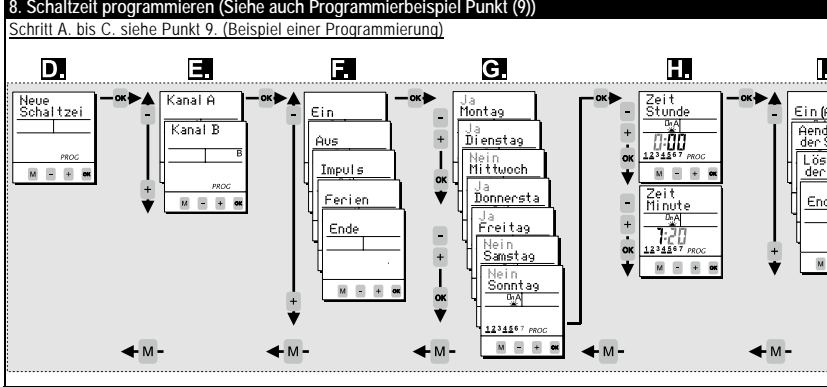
8. Schaltzeit programmieren (Siehe auch Programmierbeispiel Punkt (9))

Schritt A. bis C. siehe Punkt 9. (Beispiel einer Programmierung)

D.

Neue Schaltzei

PROG

M - + OK

OK

E.

Kanal A

Kanal B

B

PROG

M - + OK

-

+

OK

F.

Ein

Aus

Impuls

Ferien

Ende

M - + OK

-

+

OK

G.

Ja Montag

Ja Dienstag

Nein Mittwoch

Ja Donnersta

Ja Freitag

Nein Samstag

Nein Sonntag

DnA

1234567 PROG

M - + OK

-

+

OK

-

+

OK

OK

H.

Zeit Stunde

DnA

0:00

1234567 PROG

M - + OK

Zeit Minute

DnA

7:20

1234567 PROG

M - + OK

-

+

OK

-

+

OK

OK

I.

Ein (

Aend der S

Lös der

End

-

+

M

M

M

M

M